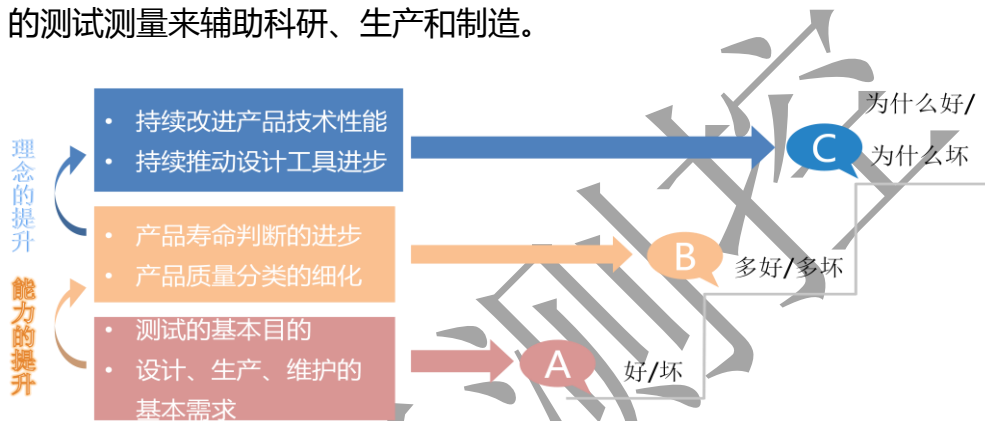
的测试测量来辅助科研、生产和制造。

理念的提升

能力的提升

• 持续改进产品技术性能
• 持续推动设计工具进步

• 产品寿命判断的进步
• 产品质量分类的细化

• 测试的基本目的
• 设计、生产、维护的基本需求

C 为什么好/为什么坏

B 多好/多坏

A 好/坏

测试